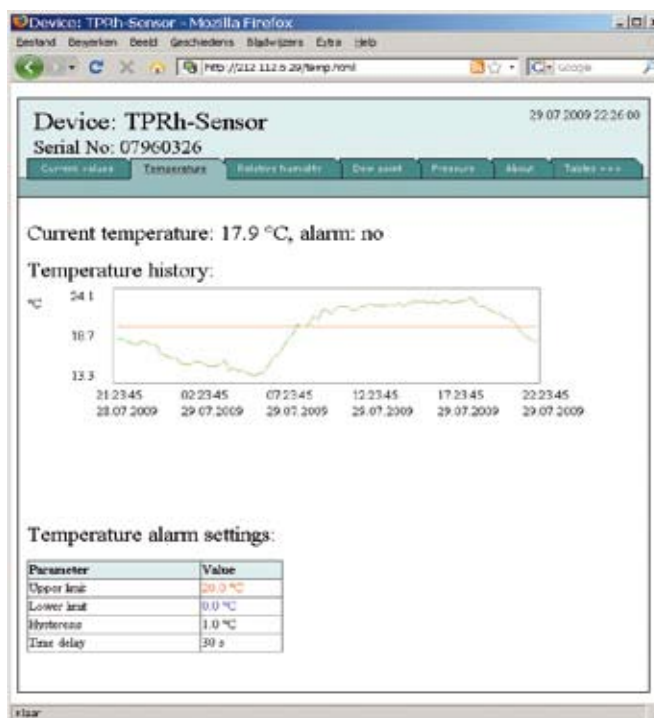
Device: TPRh-Sensor - Mozilla Firefox

Bestand Bewerken Beeld Geschiedenis Bladwijzers Extra Help

http://212.112.5.29/temp.html

Google

Device: TPRh-Sensor

Serial No: 07960326

29.07.2009 22:26:00

Current values | Temperature | Relative humidity | Dew point | Pressure | About | Tables >>>

Current temperature: 17.9 °C, alarm: no

Temperature history:

°C

24.1

18.7

13.3

21:23:45 28.07.2009

02:23:45 29.07.2009

07:23:45 29.07.2009

12:23:45 29.07.2009

17:23:45 29.07.2009

22:23:45 29.07.2009

Temperature alarm settings:

| Parameter | Value |
|---|---|
| Upper limit | 20.0 °C |
| Lower limit | 0.0 °C |
| Hysteresis | 1.0 °C |
| Time delay | 30 s |

Klaar